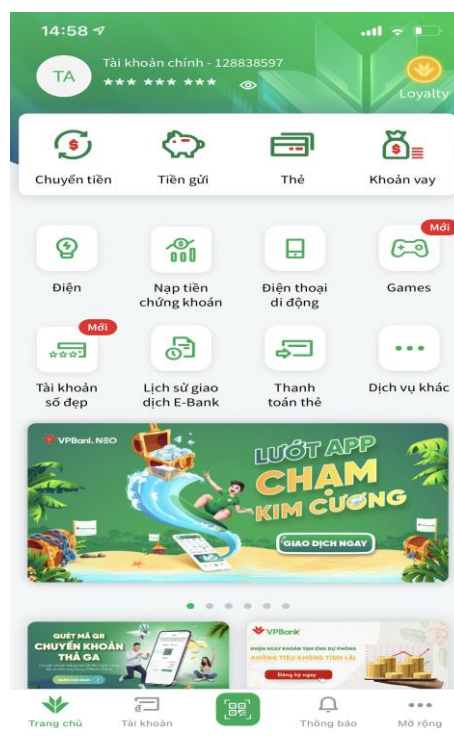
14:58

TA

Tài khoản chính - 128838597

*** *** ***

Loyalty

Chuyển tiền

Tiền gửi

Thẻ

Khoản vay

Mới

Điện

Nạp tiền chứng khoán

Điện thoại di động

Games

Mới

Tài khoản số đẹp

Lịch sử giao dịch E-Bank

Thanh toán thẻ

Dịch vụ khác

VPBank NEO

LƯỚT APP CHẠM KIM CƯƠNG

GIAO DỊCH NGAY

QUÉT MÃ QR CHUYỂN KHOẢN THẢ GA

VPBank

KHOẢN VAY KHOẢN TẠM ỨNG DỰ PHÒNG KHÔNG TIÊU KHÔNG TÍNH LÃI

Đăng ký ngay

Trang chủ

Tài khoản

Thông báo

Mở rộng